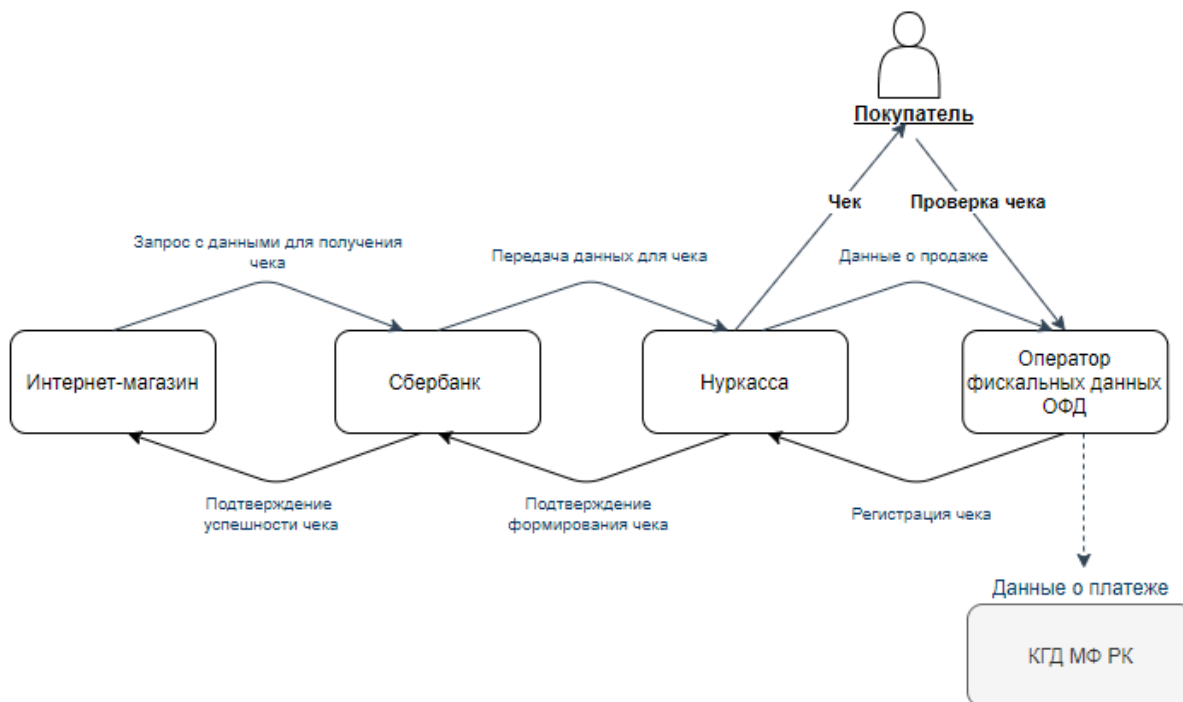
Покупатель

Чек

Проверка чека

Запрос с данными для получения чека

Передача данных для чека

Данные о продаже

Интернет-магазин

Сбербанк

Нуркасса

Оператор фискальных данных ОФД

Подтверждение успешности чека

Подтверждение формирования чека

Регистрация чека

Данные о платеже

КГД МФ РК